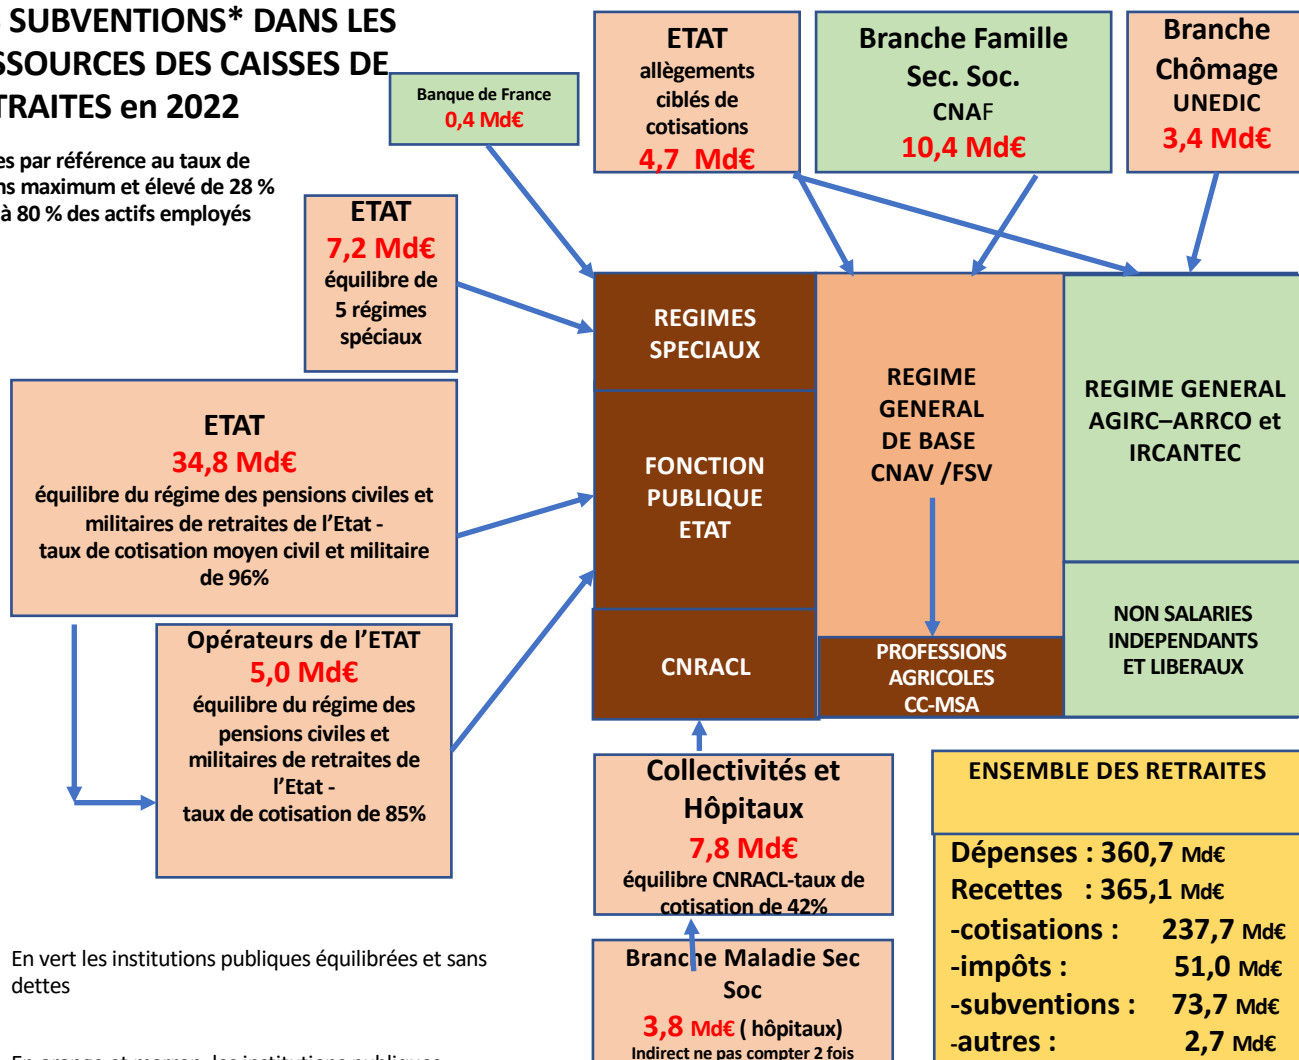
SUBVENTIONS* DANS LES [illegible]SSOURCES DES CAISSES DE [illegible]TRAITES en 2022

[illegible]es par référence au taux de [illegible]ns maximum et élevé de 28 % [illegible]à 80 % des actifs employés

Banque de France
0,4 Md€

ETAT
allègements ciblés de cotisations
4,7 Md€

Branche Famille Sec. Soc.
CNAF
10,4 Md€

Branche Chômage
UNEDIC
3,4 Md€

ETAT
7,2 Md€
équilibre de 5 régimes spéciaux

REGIMES SPECIAUX

FONCTION PUBLIQUE ETAT

CNRACL

REGIME GENERAL DE BASE CNAV /FSV

PROFESSIONS AGRICOLES CC-MSA

REGIME GENERAL AGIRC–ARRCO et IRCANTEC

NON SALARIES INDEPENDANTS ET LIBERAUX

ETAT
34,8 Md€
équilibre du régime des pensions civiles et militaires de retraites de l'Etat - taux de cotisation moyen civil et militaire de 96%

Opérateurs de l'ETAT
5,0 Md€
équilibre du régime des pensions civiles et militaires de retraites de l'Etat - taux de cotisation de 85%

Collectivités et Hôpitaux
7,8 Md€
équilibre CNRACL-taux de cotisation de 42%

Branche Maladie Sec Soc
3,8 Md€ ( hôpitaux)
Indirect ne pas compter 2 fois

ENSEMBLE DES RETRAITES

Dépenses : 360,7 Md€
Recettes : 365,1 Md€
-cotisations : 237,7 Md€
-impôts : 51,0 Md€
-subventions : 73,7 Md€
-autres : 2,7 Md€

En vert les institutions publiques équilibrées et sans dettes

En orange et marron les institutions publiques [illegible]